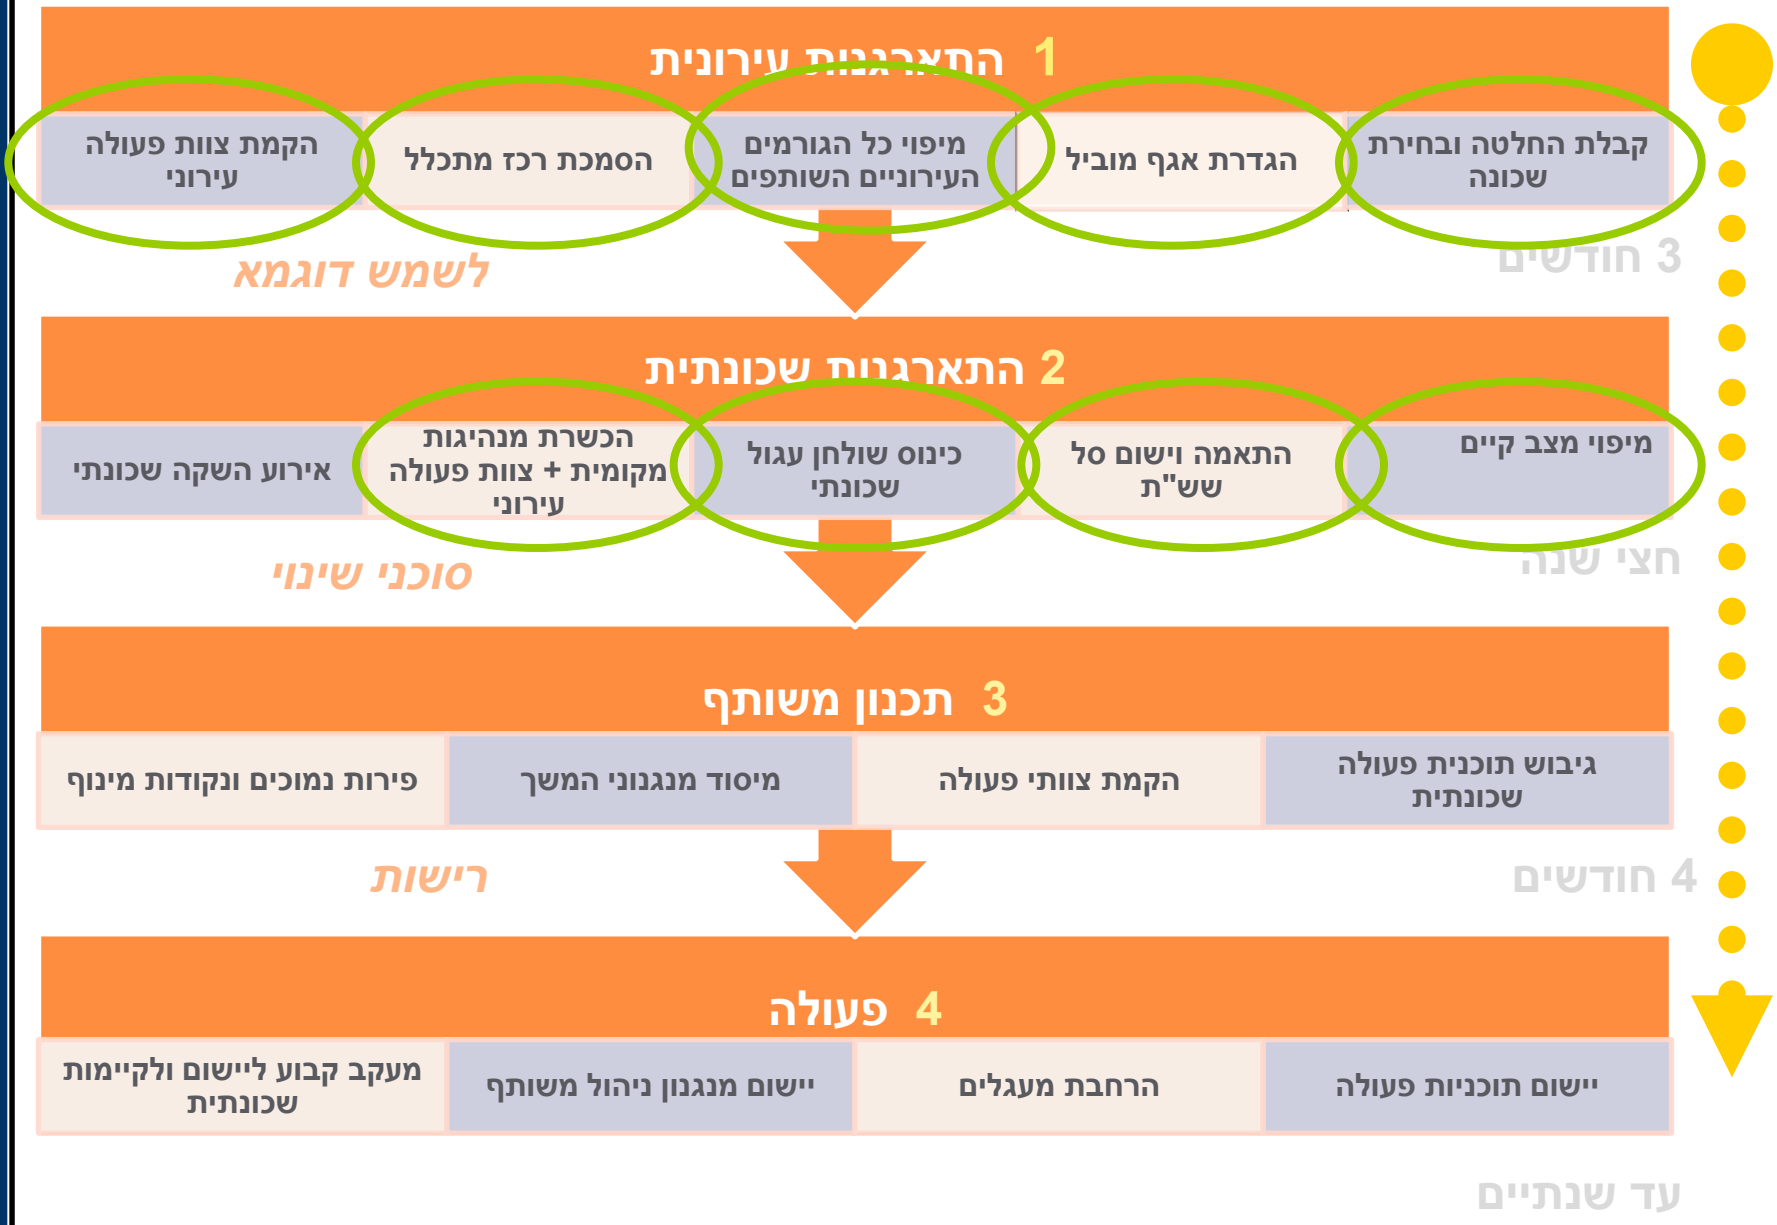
1 התארגנות עירונית

קבלת החלטה ובחירת שכונה

הגדרת אגף מוביל

מיפוי כל הגורמים העירוניים השותפים

הסמכת רכז מתכלל

הקמת צוות פעולה עירוני

3 חודשים

לשמש דוגמא

2 התארגנות שכונתית

מיפוי מצב קיים

התאמה וישום סל שש"ת

כינוס שולחן עגול שכונתי

הכשרת מנהיגות מקומית + צוות פעולה עירוני

אירוע השקה שכונתי

חצי שנה

סוכני שינוי

3 תכנון משותף

גיבוש תוכנית פעולה שכונתית

הקמת צוותי פעולה

מיסוד מנגנוני המשך

פירות נמוכים ונקודות מינוף

4 חודשים

רישות

4 פעולה

יישום תוכניות פעולה

הרחבת מעגלים

יישום מנגנון ניהול משותף

מעקב קבוע ליישום ולקיימות שכונתית

עד שנתיים